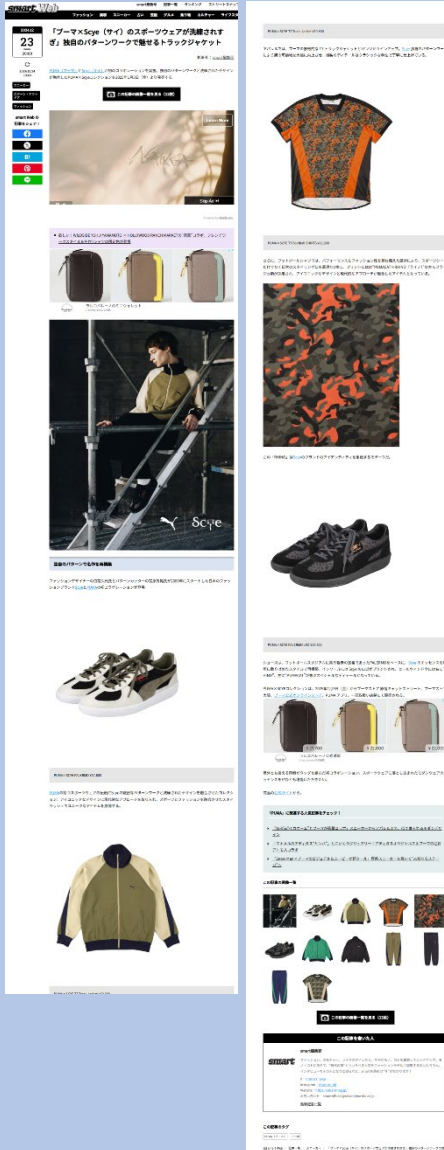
smart Web

ファッション　美容　エンタメ　ムービー　文化　グルメ　乗り物　カルチャー　ライフスタイル

23

2023

「プーマ×Scye（サイ）のスポーツウェアが洗練されすぎ」独自のパターンワークで魅せるトラックジャケット

この記事の画像一覧を見る（10枚）

Scye